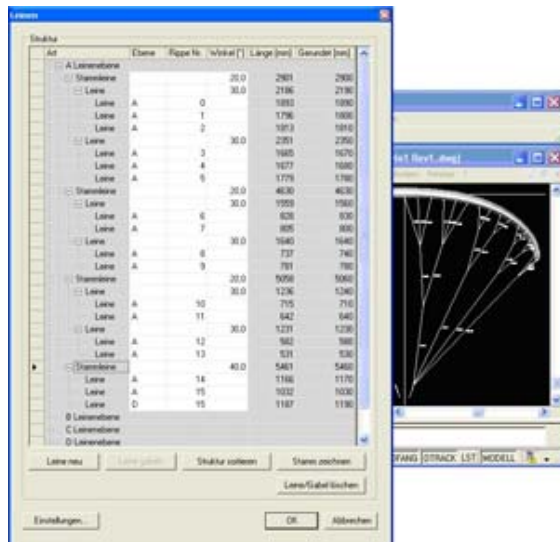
Leinen

Struktur

| Art | Ebene | Rippe Nr. | Winkel [°] | Länge [mm] | Gerundet [mm] |
|---|---|---|---|---|---|
| A Leinenebene | | | | | |
| Stammleine | | | 20.0 | 2901 | 2900 |
| Leine | | | 30.0 | 2186 | 2190 |
| Leine | A | 0 | | 1093 | 1090 |
| Leine | A | 1 | | 1796 | 1800 |
| Leine | A | 2 | | 1813 | 1810 |
| Leine | | | 30.0 | 2351 | 2350 |
| Leine | A | 3 | | 1665 | 1670 |
| Leine | A | 4 | | 1677 | 1680 |
| Leine | A | 5 | | 1779 | 1780 |
| Stammleine | | | 20.0 | 4630 | 4630 |
| Leine | | | 30.0 | 1559 | 1560 |
| Leine | A | 6 | | 826 | 830 |
| Leine | A | 7 | | 805 | 800 |
| Leine | | | 30.0 | 1640 | 1640 |
| Leine | A | 8 | | 737 | 740 |
| Leine | A | 9 | | 781 | 780 |
| Stammleine | | | 20.0 | 5058 | 5060 |
| Leine | | | 30.0 | 1236 | 1240 |
| Leine | A | 10 | | 715 | 710 |
| Leine | A | 11 | | 642 | 640 |
| Leine | | | 30.0 | 1231 | 1230 |
| Leine | A | 12 | | 582 | 580 |
| Leine | A | 13 | | 531 | 530 |
| Stammleine | | | 40.0 | 5461 | 5460 |
| Leine | A | 14 | | 1166 | 1170 |
| Leine | A | 15 | | 1032 | 1030 |
| Leine | D | 15 | | 1187 | 1190 |
| B Leinenebene | | | | | |
| C Leinenebene | | | | | |
| D Leinenebene | | | | | |

Leine neu | Leine gabeln | Struktur sortieren | Stamm zeichnen

Leine/Gabel löschen

Einstellungen... | OK | Abbrechen

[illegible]1 Rev1.dwg]

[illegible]FANG OTRACK LST MODELL